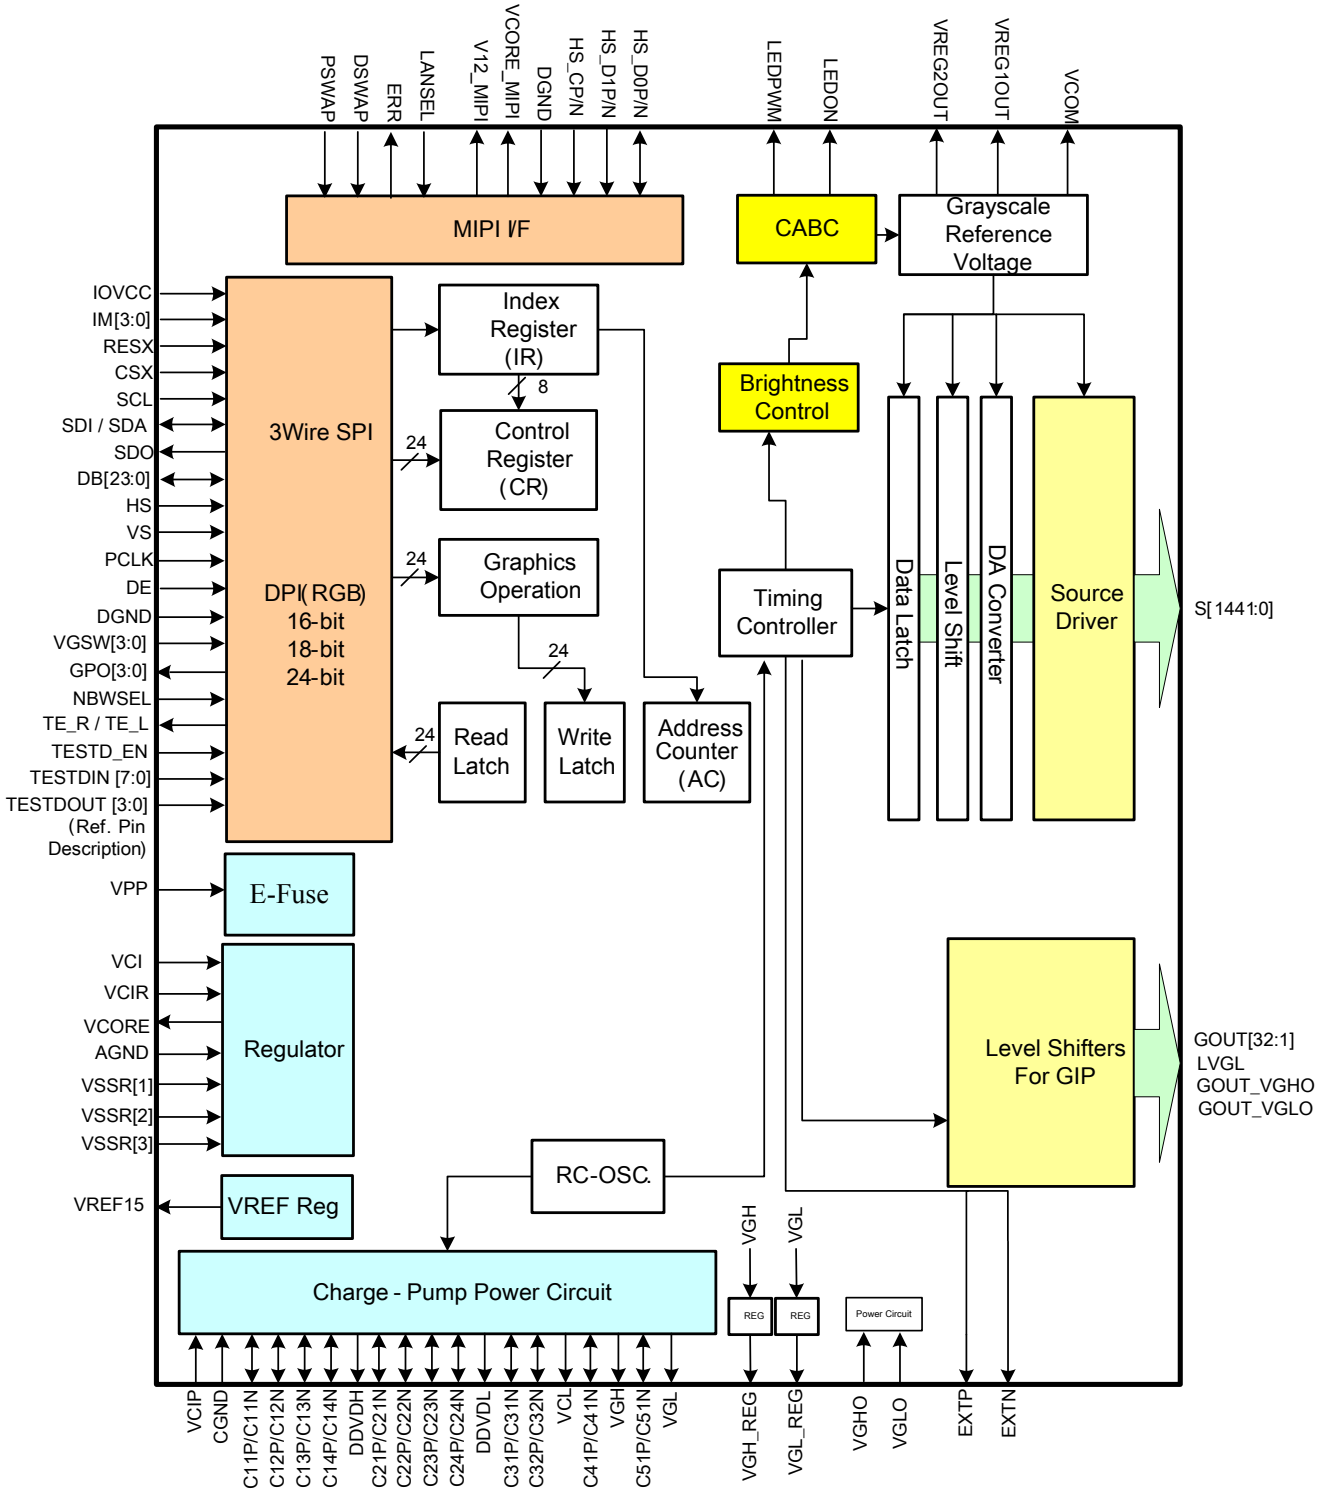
PSWAP
DSWAP
ERR
LANSEL
V12_MIPI
VCORE_MIPI
DGND
HS_CP/N
HS_D1P/N
HS_D0P/N
LEDPWM
LEDON
VREG2OUT
VREG1OUT
VCOM

MIPI I/F
CABC
Grayscale Reference Voltage

IOVCC
IM[3:0]
RESX
CSX
SCL
SDI / SDA
SDO
DB[23:0]
HS
VS
PCLK
DE
DGND
VGSW[3:0]
GPO[3:0]
NBWSEL
TE_R / TE_L
TESTD_EN
TESTDIN [7:0]
TESTDOUT [3:0]
(Ref. Pin Description)

3Wire SPI
DPI(RGB)
16-bit
18-bit
24-bit

Index Register (IR)
8
Control Register (CR)
24
Graphics Operation
24
24
Read Latch
24
Write Latch
Address Counter (AC)

Brightness Control
Timing Controller
Data Latch
Level Shift
DA Converter
Source Driver
S[1441:0]

VPP
E-Fuse
VCI
VCIR
VCORE
AGND
VSSR[1]
VSSR[2]
VSSR[3]
Regulator
VREF15
VREF Reg
RC-OSC.

Level Shifters For GIP
GOUT[32:1]
LVGL
GOUT_VGHO
GOUT_VGLO

Charge - Pump Power Circuit
VGH
VGL
REG
REG
Power Circuit

VCIP
CGND
C11P/C11N
C12P/C12N
C13P/C13N
C14P/C14N
DDVDH
C21P/C21N
C22P/C22N
C23P/C23N
C24P/C24N
DDVDL
C31P/C31N
C32P/C32N
VCL
C41P/C41N
VGH
C51P/C51N
VGL
VGH_REG
VGL_REG
VGHO
VGLO
EXTP
EXTN